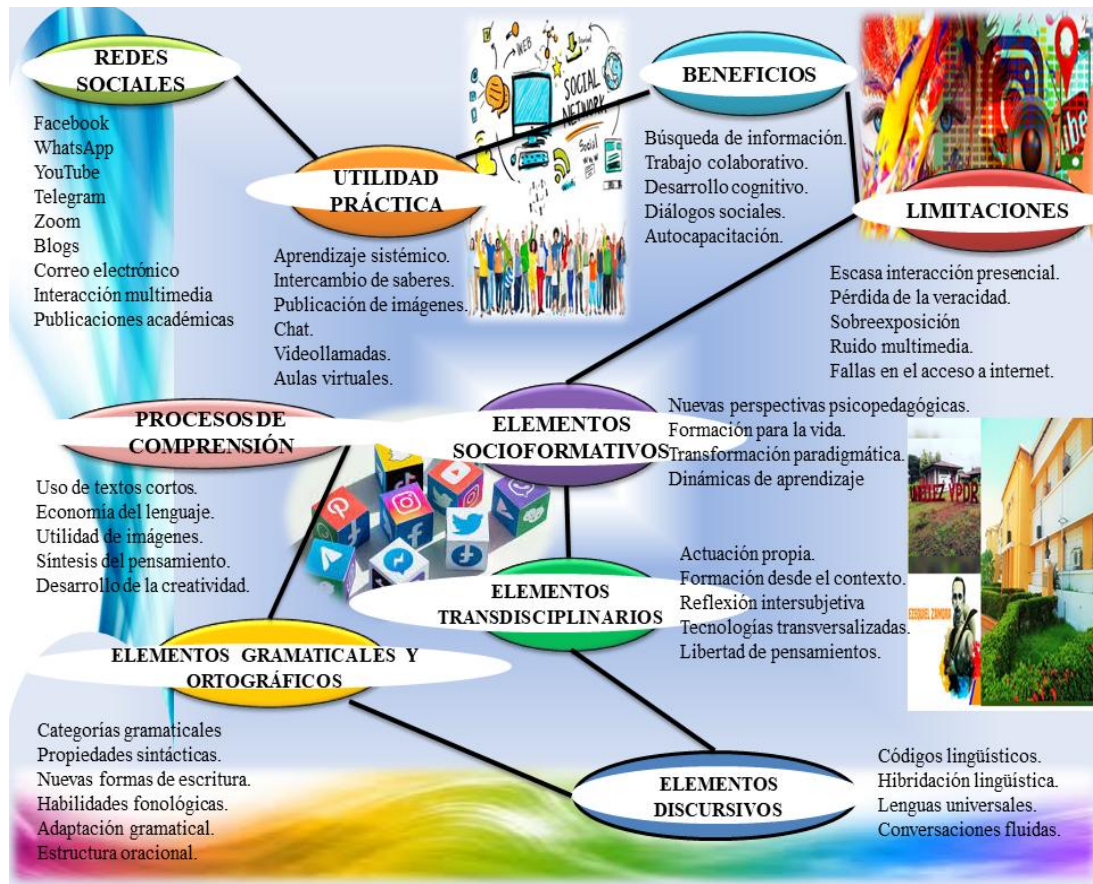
REDES SOCIALES

Facebook
WhatsApp
YouTube
Telegram
Zoom
Blogs
Correo electrónico
Interacción multimedia
Publicaciones académicas

UTILIDAD PRÁCTICA

Aprendizaje sistémico.
Intercambio de saberes.
Publicación de imágenes.
Chat.
Videollamadas.
Aulas virtuales.

BENEFICIOS

Búsqueda de información.
Trabajo colaborativo.
Desarrollo cognitivo.
Diálogos sociales.
Autocapacitación.

LIMITACIONES

Escasa interacción presencial.
Pérdida de la veracidad.
Sobreexposición
Ruido multimedia.
Fallas en el acceso a internet.

PROCESOS DE COMPRENSIÓN

Uso de textos cortos.
Economía del lenguaje.
Utilidad de imágenes.
Síntesis del pensamiento.
Desarrollo de la creatividad.

ELEMENTOS SOCIOFORMATIVOS

Nuevas perspectivas psicopedagógicas.
Formación para la vida.
Transformación paradigmática.
Dinámicas de aprendizaje

ELEMENTOS TRANSDISCIPLINARIOS

Actuación propia.
Formación desde el contexto.
Reflexión intersubjetiva
Tecnologías transversalizadas.
Libertad de pensamientos.

ELEMENTOS GRAMATICALES Y ORTOGRÁFICOS

Categorías gramaticales
Propiedades sintácticas.
Nuevas formas de escritura.
Habilidades fonológicas.
Adaptación gramatical.
Estructura oracional.

ELEMENTOS DISCURSIVOS

Códigos lingüísticos.
Hibridación lingüística.
Lenguas universales.
Conversaciones fluidas.